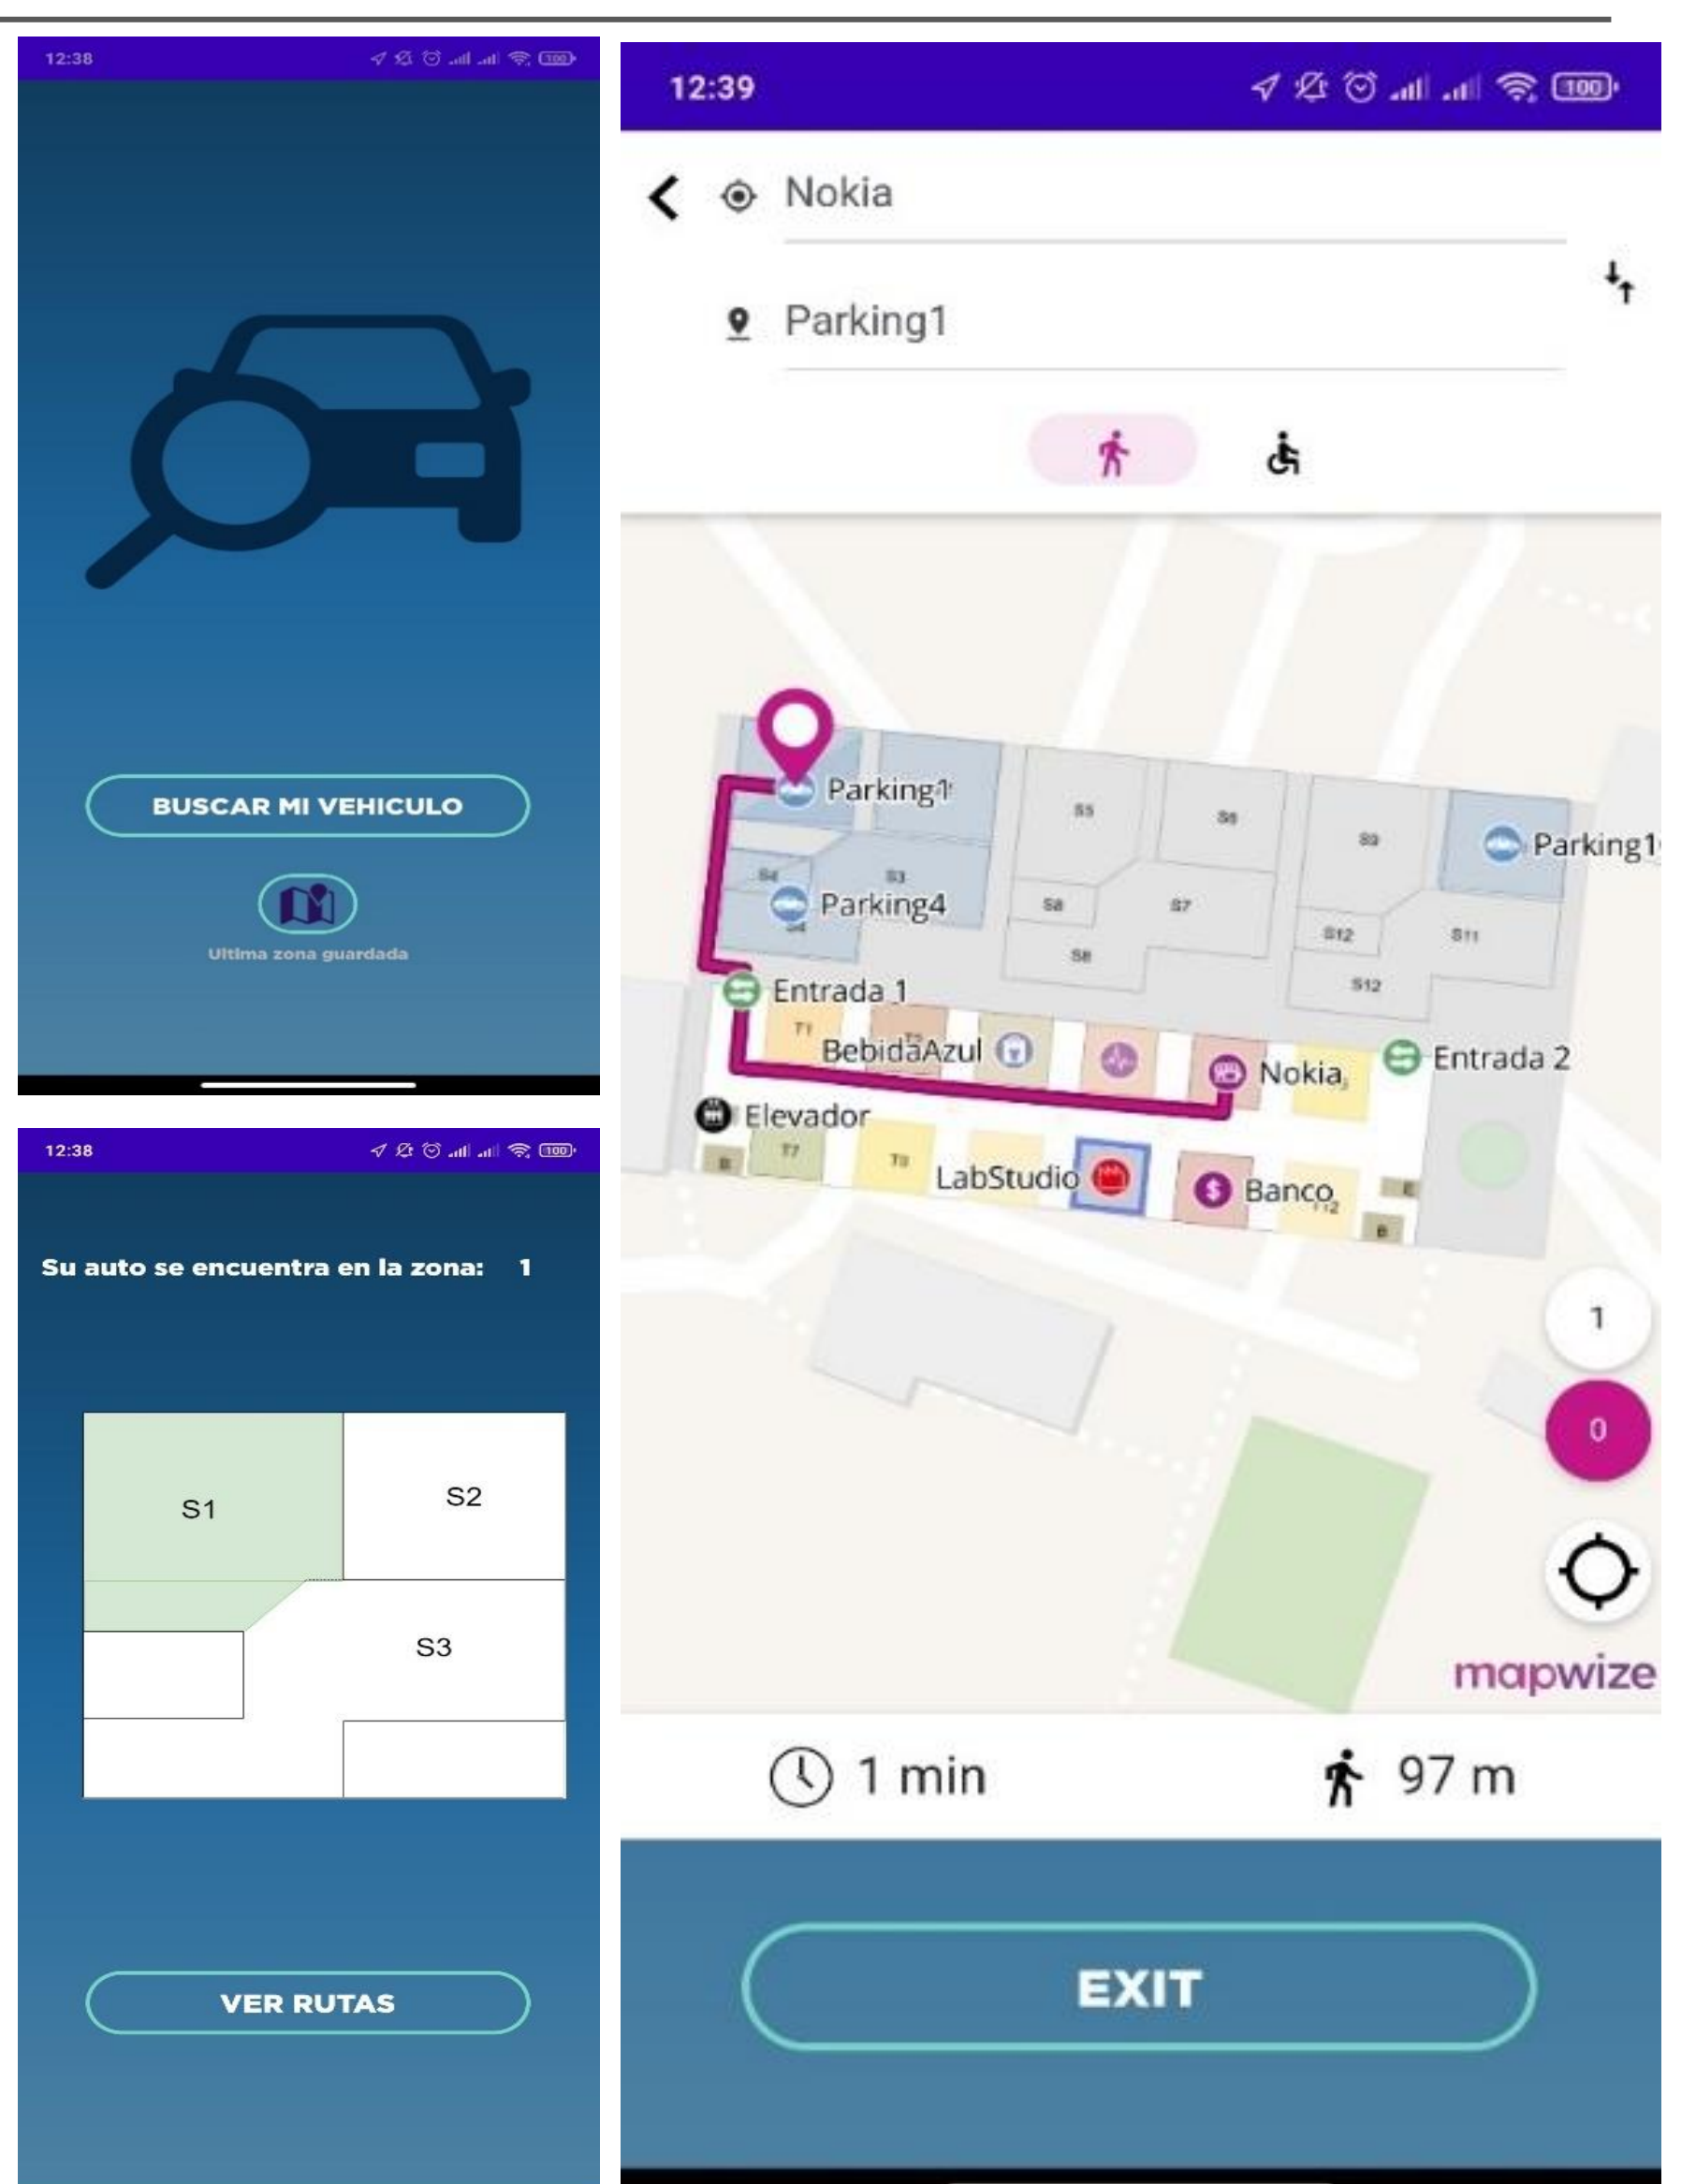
12:38

BUSCAR MI VEHICULO

Ultima zona guardada

12:38

Su auto se encuentra en la zona: 1

S1

S2

S3

VER RUTAS

12:39

Nokia

Parking1

Parking1

S5

S6

S9

Parking1

S4

S3

Parking4

S8

S7

S12

S11

S8

S12

Entrada 1

T1

BebidaAzul

Nokia

Entrada 2

Elevador

T7

T9

LabStudio

Banco

1

0

mapwize

1 min

97 m

EXIT